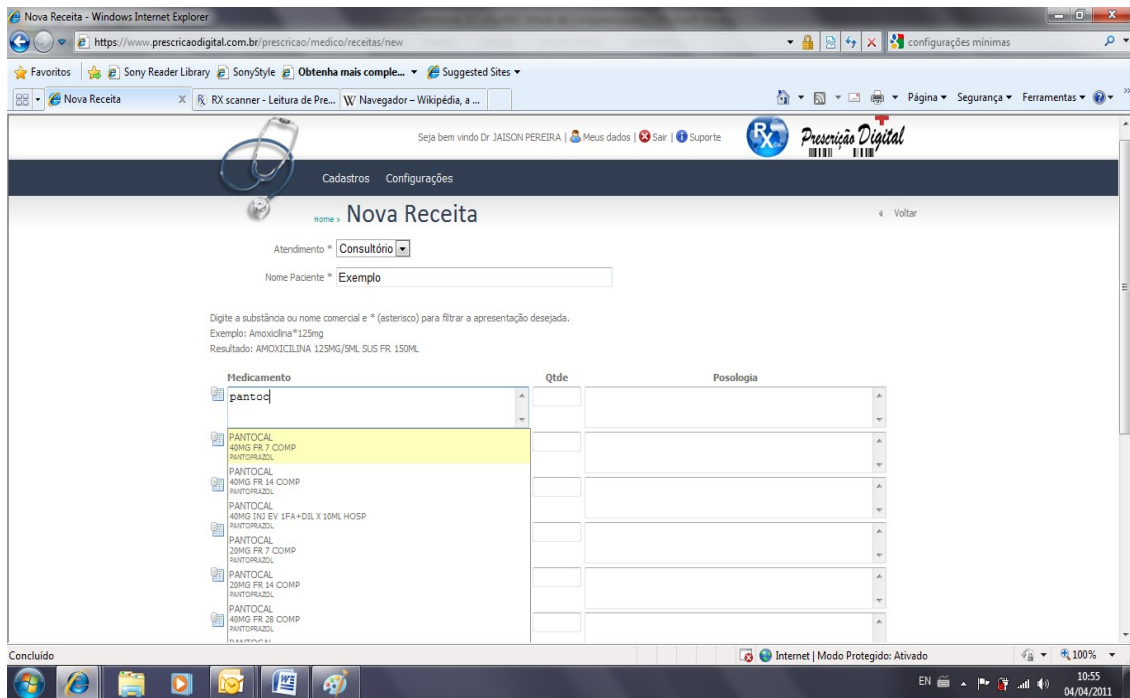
Nova Receita - Windows Internet Explorer

https://www.prescricaodigital.com.br/prescricao/medico/receitas/new

configurações mínimas

Favoritos | Sony Reader Library | SonyStyle | Obtenha mais comple... | Suggested Sites

Nova Receita | RX scanner - Leitura de Pre... | Navegador – Wikipédia, a ...

Página ▾ Segurança ▾ Ferramentas ▾

Seja bem vindo Dr JAISON PEREIRA | Meus dados | Sair | Suporte

Prescrição Digital

Cadastros Configurações

Home › Nova Receita

‹ Voltar

Atendimento * Consultório

Nome Paciente * Exemplo

Digite a substância ou nome comercial e * (asterisco) para filtrar a apresentação desejada.
Exemplo: Amoxicilina*125mg
Resultado: AMOXICILINA 125MG/5ML SUS FR 150ML

| Medicamento | Qtde | Posologia |
|---|---|---|
| pantoc | | |

PANTOCAL
40MG FR 7 COMP
PANTOPRAZOL

PANTOCAL
40MG FR 14 COMP
PANTOPRAZOL

PANTOCAL
40MG INJ EV 1FA+DIL X 10ML HOSP
PANTOPRAZOL

PANTOCAL
20MG FR 7 COMP
PANTOPRAZOL

PANTOCAL
20MG FR 14 COMP
PANTOPRAZOL

PANTOCAL
40MG FR 28 COMP
PANTOPRAZOL

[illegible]

Concluído

Internet | Modo Protegido: Ativado

100%

EN

10:55
04/04/2011